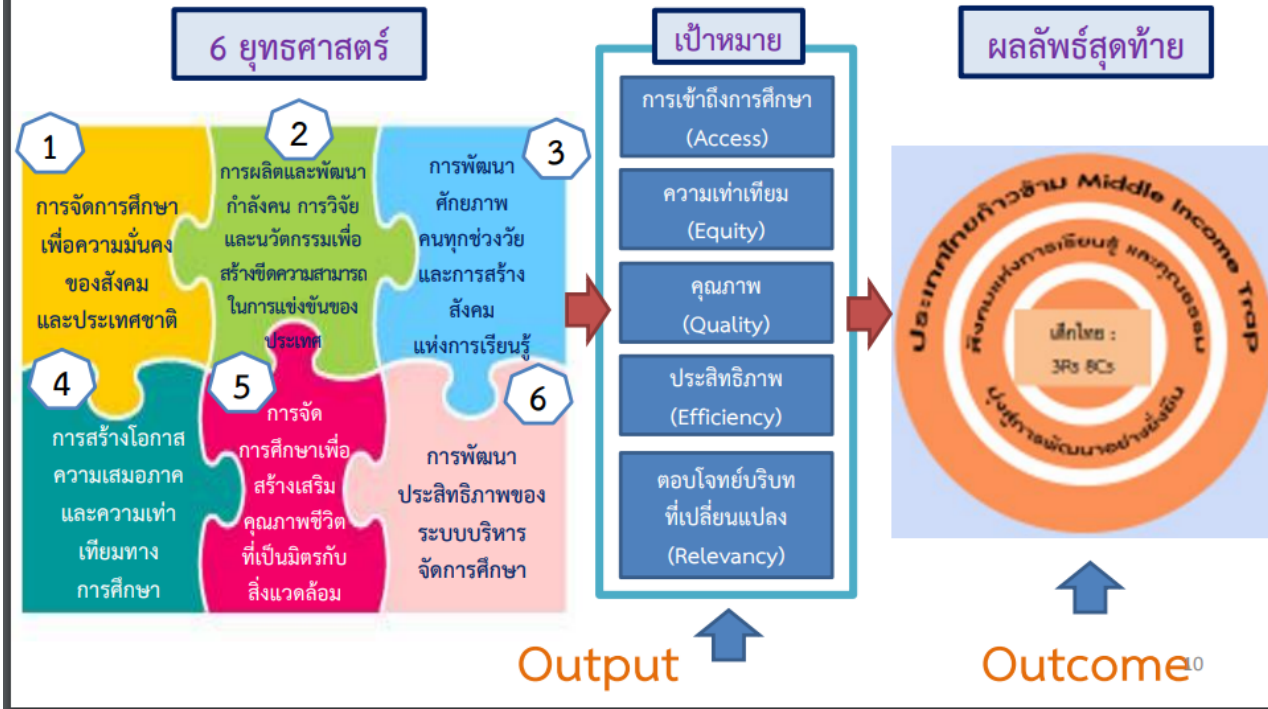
6 ยุทธศาสตร์

1
การจัดการศึกษาเพื่อความมั่นคงของสังคมและประเทศชาติ

2
การผลิตและพัฒนากำลังคน การวิจัยและนวัตกรรมเพื่อสร้างขีดความสามารถในการแข่งขันของประเทศ

3
การพัฒนาศักยภาพคนทุกช่วงวัยและการสร้างสังคมแห่งการเรียนรู้

4
การสร้างโอกาสความเสมอภาคและความเท่าเทียมทางการศึกษา

5
การจัดการศึกษาเพื่อสร้างเสริมคุณภาพชีวิตที่เป็นมิตรกับสิ่งแวดล้อม

6
การพัฒนาประสิทธิภาพของระบบบริหารจัดการศึกษา

เป้าหมาย

การเข้าถึงการศึกษา (Access)

ความเท่าเทียม (Equity)

คุณภาพ (Quality)

ประสิทธิภาพ (Efficiency)

ตอบโจทย์บริบทที่เปลี่ยนแปลง (Relevancy)

Output

ผลลัพธ์สุดท้าย

ประเทศไทยก้าวข้าม Middle Income Trap

สังคมแห่งการเรียนรู้ และคุณธรรม

เด็กไทย : 3Rs 8Cs

มุ่งสู่การพัฒนาอย่างยั่งยืน

Outcome

10